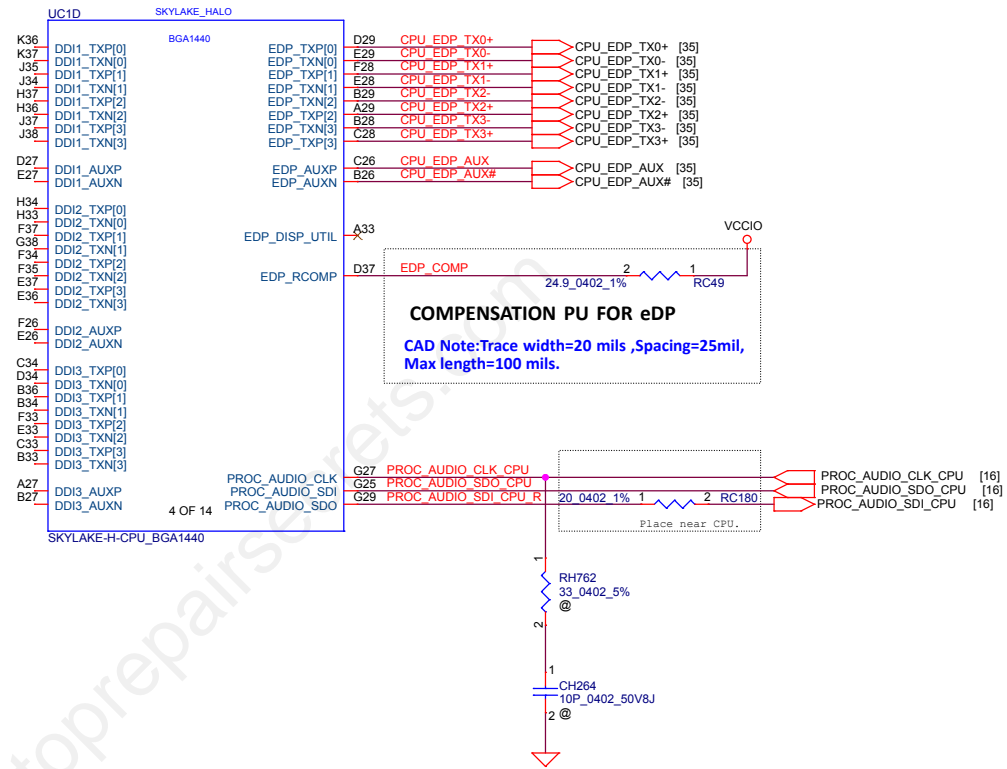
UC1D
SKYLAKE_HALO
BGA1440

K36 DDI1_TXP[0]
K37 DDI1_TXN[0]
J35 DDI1_TXP[1]
J34 DDI1_TXN[1]
H37 DDI1_TXP[2]
H36 DDI1_TXN[2]
J37 DDI1_TXP[3]
J38 DDI1_TXN[3]

D27 DDI1_AUXP
E27 DDI1_AUXN

H34 DDI2_TXP[0]
H33 DDI2_TXN[0]
F37 DDI2_TXP[1]
G38 DDI2_TXN[1]
F34 DDI2_TXP[2]
F35 DDI2_TXN[2]
E37 DDI2_TXP[3]
E36 DDI2_TXN[3]

F26 DDI2_AUXP
E26 DDI2_AUXN

C34 DDI3_TXP[0]
D34 DDI3_TXN[0]
B36 DDI3_TXP[1]
B34 DDI3_TXN[1]
F33 DDI3_TXP[2]
E33 DDI3_TXN[2]
C33 DDI3_TXP[3]
B33 DDI3_TXN[3]

A27 DDI3_AUXP
B27 DDI3_AUXN

4 OF 14
SKYLAKE-H-CPU_BGA1440

EDP_TXP[0] D29 CPU_EDP_TX0+ CPU_EDP_TX0+ [35]
EDP_TXN[0] E29 CPU_EDP_TX0- CPU_EDP_TX0- [35]
EDP_TXP[1] F28 CPU_EDP_TX1+ CPU_EDP_TX1+ [35]
EDP_TXN[1] E28 CPU_EDP_TX1- CPU_EDP_TX1- [35]
EDP_TXN[2] B29 CPU_EDP_TX2- CPU_EDP_TX2- [35]
EDP_TXP[2] A29 CPU_EDP_TX2+ CPU_EDP_TX2+ [35]
EDP_TXN[3] B28 CPU_EDP_TX3- CPU_EDP_TX3- [35]
EDP_TXP[3] C28 CPU_EDP_TX3+ CPU_EDP_TX3+ [35]

EDP_AUXP C26 CPU_EDP_AUX CPU_EDP_AUX [35]
EDP_AUXN B26 CPU_EDP_AUX# CPU_EDP_AUX# [35]

EDP_DISP_UTIL A33

VCCIO
EDP_RCOMP D37 EDP_COMP 2 1
24.9_0402_1% RC49

COMPENSATION PU FOR eDP

CAD Note:Trace width=20 mils ,Spacing=25mil, Max length=100 mils.

PROC_AUDIO_CLK G27 PROC_AUDIO_CLK_CPU PROC_AUDIO_CLK_CPU [16]
PROC_AUDIO_SDI G25 PROC_AUDIO_SDO_CPU PROC_AUDIO_SDO_CPU [16]
PROC_AUDIO_SDO G29 PROC_AUDIO_SDI_CPU_R 20_0402_1% 1 2 RC180 PROC_AUDIO_SDI_CPU [16]

Place near CPU.

1
RH762
33_0402_5%
@
2

1
CH264
10P_0402_50V8J
2 @